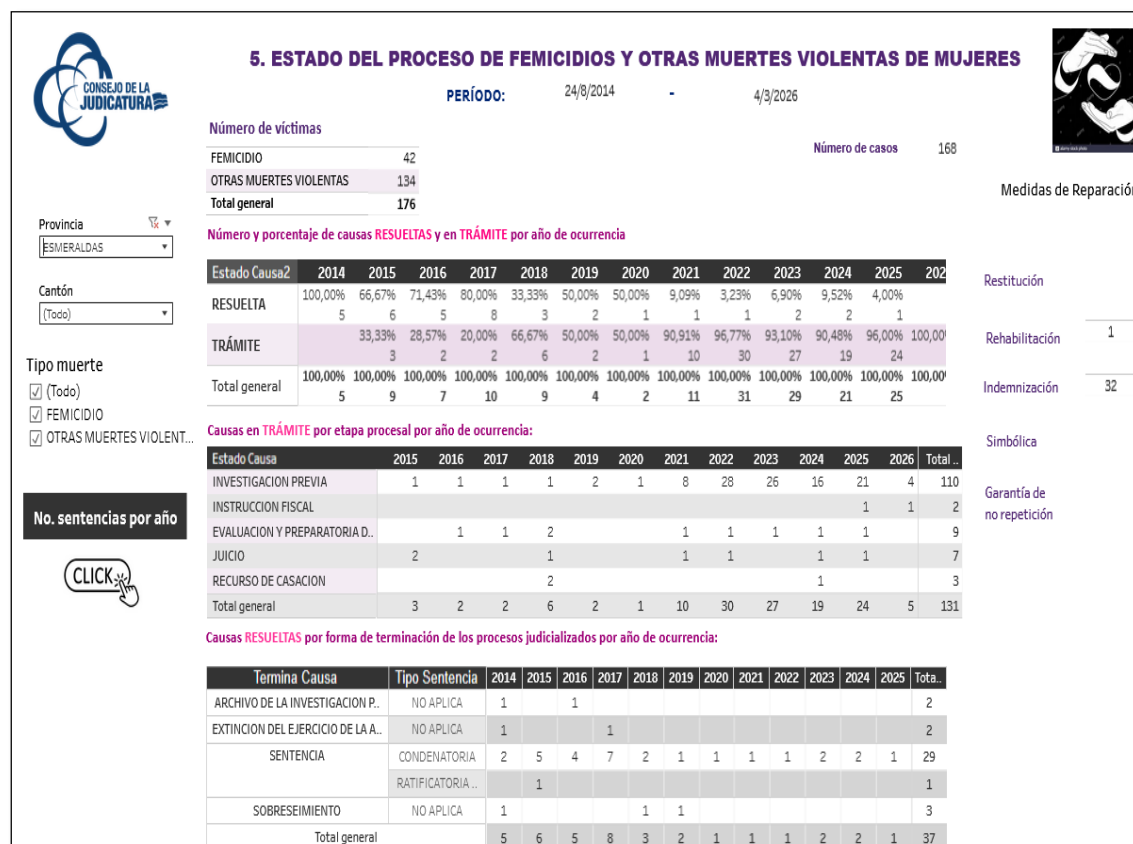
CONSEJO DE LA JUDICATURA

5. ESTADO DEL PROCESO DE FEMICIDIOS Y OTRAS MUERTES VIOLENTAS DE MUJERES

PERÍODO: 24/8/2014 - 4/3/2026

Número de víctimas

| | |
|---|---|
| FEMICIDIO | 42 |
| OTRAS MUERTES VIOLENTAS | 134 |
| Total general | 176 |

Número de casos 168

Medidas de Reparació

Provincia
ESMERALDAS

Cantón
(Todo)

Tipo muerte
(Todo)
FEMICIDIO
OTRAS MUERTES VIOLENT...

No. sentencias por año

CLICK

Número y porcentaje de causas RESUELTAS y en TRÁMITE por año de ocurrencia

| Estado Causa2 | 2014 | 2015 | 2016 | 2017 | 2018 | 2019 | 2020 | 2021 | 2022 | 2023 | 2024 | 2025 | 202 |
|---|---|---|---|---|---|---|---|---|---|---|---|---|---|
| RESUELTA | 100,00% 5 | 66,67% 6 | 71,43% 5 | 80,00% 8 | 33,33% 3 | 50,00% 2 | 50,00% 1 | 9,09% 1 | 3,23% 1 | 6,90% 2 | 9,52% 2 | 4,00% 1 | |
| TRÁMITE | | 33,33% 3 | 28,57% 2 | 20,00% 2 | 66,67% 6 | 50,00% 2 | 50,00% 1 | 90,91% 10 | 96,77% 30 | 93,10% 27 | 90,48% 19 | 96,00% 24 | 100,00 |
| Total general | 100,00% 5 | 100,00% 9 | 100,00% 7 | 100,00% 10 | 100,00% 9 | 100,00% 4 | 100,00% 2 | 100,00% 11 | 100,00% 31 | 100,00% 29 | 100,00% 21 | 100,00% 25 | 100,00 |

Restitución

Rehabilitación 1

Indemnización 32

Simbólica

Garantía de no repetición

Causas en TRÁMITE por etapa procesal por año de ocurrencia:

| Estado Causa | 2015 | 2016 | 2017 | 2018 | 2019 | 2020 | 2021 | 2022 | 2023 | 2024 | 2025 | 2026 | Total .. |
|---|---|---|---|---|---|---|---|---|---|---|---|---|---|
| INVESTIGACION PREVIA | 1 | 1 | 1 | 1 | 2 | 1 | 8 | 28 | 26 | 16 | 21 | 4 | 110 |
| INSTRUCCION FISCAL | | | | | | | | | | | 1 | 1 | 2 |
| EVALUACION Y PREPARATORIA D.. | | 1 | 1 | 2 | | | 1 | 1 | 1 | 1 | 1 | | 9 |
| JUICIO | 2 | | | 1 | | | 1 | 1 | | 1 | 1 | | 7 |
| RECURSO DE CASACION | | | | 2 | | | | | | 1 | | | 3 |
| Total general | 3 | 2 | 2 | 6 | 2 | 1 | 10 | 30 | 27 | 19 | 24 | 5 | 131 |

Causas RESUELTAS por forma de terminación de los procesos judicializados por año de ocurrencia:

| Termina Causa | Tipo Sentencia | 2014 | 2015 | 2016 | 2017 | 2018 | 2019 | 2020 | 2021 | 2022 | 2023 | 2024 | 2025 | Tota.. |
|---|---|---|---|---|---|---|---|---|---|---|---|---|---|---|
| ARCHIVO DE LA INVESTIGACION P.. | NO APLICA | 1 | | 1 | | | | | | | | | | 2 |
| EXTINCION DEL EJERCICIO DE LA A.. | NO APLICA | 1 | | | 1 | | | | | | | | | 2 |
| SENTENCIA | CONDENATORIA | 2 | 5 | 4 | 7 | 2 | 1 | 1 | 1 | 1 | 2 | 2 | 1 | 29 |
| | RATIFICATORIA .. | | 1 | | | | | | | | | | | 1 |
| SOBRESEIMIENTO | NO APLICA | 1 | | | | 1 | 1 | | | | | | | 3 |
| Total general | | 5 | 6 | 5 | 8 | 3 | 2 | 1 | 1 | 1 | 2 | 2 | 1 | 37 |